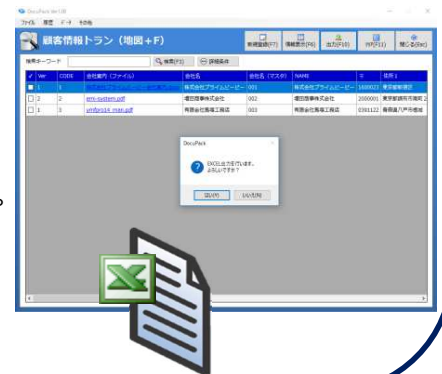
DocuPack Ver1.00
ファイル 履歴 データ その他
顧客情報トラン（地図＋F）
新規登録(F7) 情報表示(F8) 出力(F10) 印刷(F11) 閉じる(Esc)
検索キーワード 検索(F1) 詳細条件

| ✓ | Ver | CODE | 会社案内（ファイル） | 会社名 | 会社名（マスタ） | NAME | 〒 | 住所1 |
|---|---|---|---|---|---|---|---|---|
| ☐ | 1 | 1 | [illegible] | 株式会社プライムビーピー | 001 | 株式会社プライムビーピー | 1600023 | 東京都新宿区 |
| ☐ | 2 | 2 | emi-system.pdf | 堀田商事株式会社 | 002 | 堀田商事株式会社 | 2000001 | 東京都調布市湘南 2 |
| ☐ | 1 | 3 | smfprojt_man.pdf | 有限会社青森工務店 | 003 | 有限会社青森工務店 | 0301122 | 青森県八戸市桜台 |

DocuPack
EXCEL出力を行います。
よろしいですか？
はい(Y) いいえ(N)